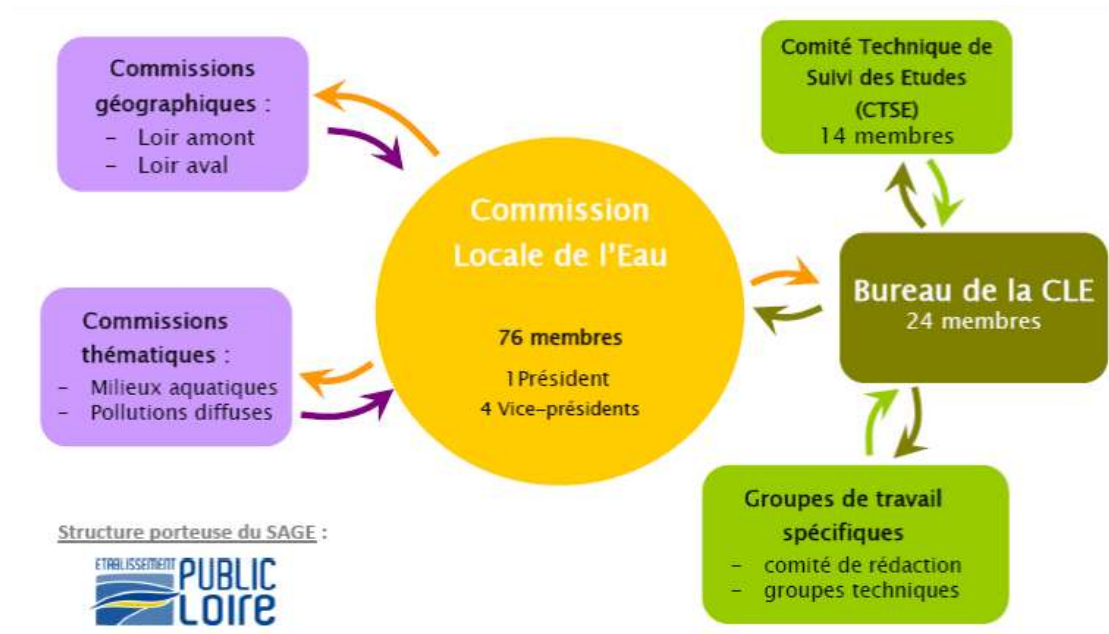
Commissions géographiques :
- Loir amont
- Loir aval

Commissions thématiques :
- Milieux aquatiques
- Pollutions diffuses

Commission Locale de l'Eau

76 membres

1 Président
4 Vice-présidents

Comité Technique de Suivi des Etudes (CTSE)
14 membres

Bureau de la CLE
24 membres

Groupes de travail spécifiques
- comité de rédaction
- groupes techniques

Structure porteuse du SAGE :

ETABLISSEMENT PUBLIC LOIRE